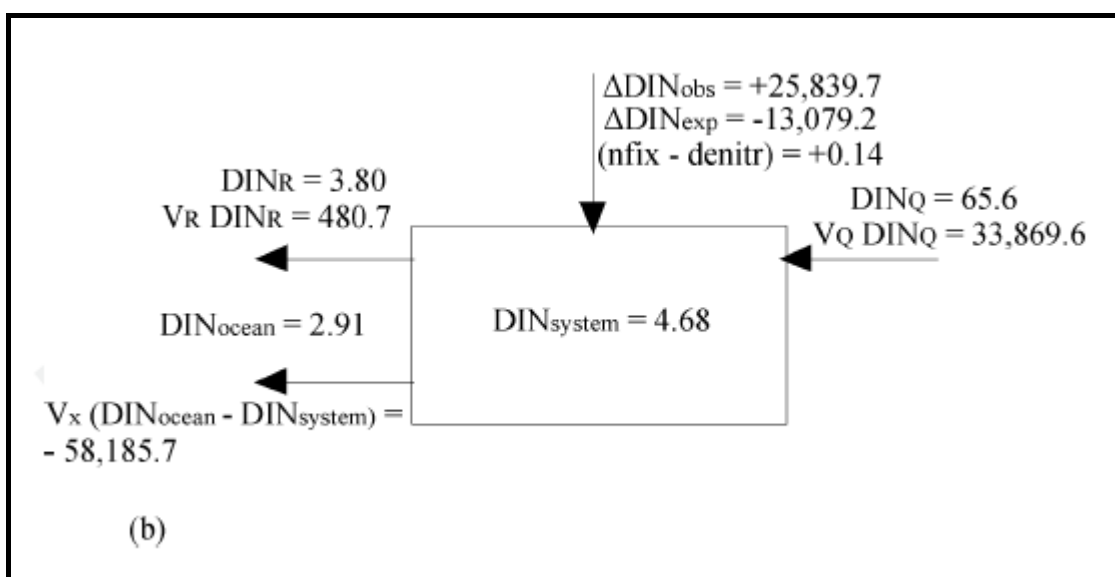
$\Delta DIN_{obs} = +25,839.7$
$\Delta DIN_{exp} = -13,079.2$
(nfix - denitr) = +0.14

$DIN_R = 3.80$
$V_R\ DIN_R = 480.7$

$DIN_Q = 65.6$
$V_Q\ DIN_Q = 33,869.6$

$DIN_{ocean} = 2.91$

$DIN_{system} = 4.68$

$V_x\ (DIN_{ocean} - DIN_{system}) =$
$- 58,185.7$

(b)